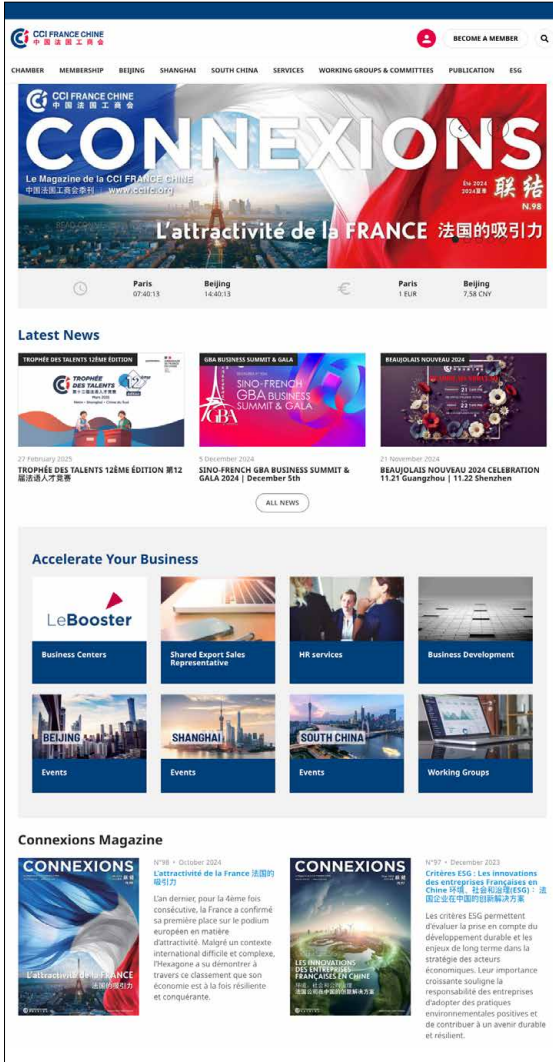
CCI FRANCE CHINE 中国法国工商会

BECOME A MEMBER

CHAMBER MEMBERSHIP BEIJING SHANGHAI SOUTH CHINA SERVICES WORKING GROUPS & COMMITTEES PUBLICATION ESG

CCI FRANCE CHINE 中国法国工商会

CONNEXIONS

Le Magazine de la CCI FRANCE CHINE
中国法国工商会会刊 www.ccifc.org

Été 2024 2024夏季 联结 N.98

L'attractivité de la FRANCE 法国的吸引力

Paris 07:40:13 | Beijing 14:40:13 | Paris 1 EUR | Beijing 7.58 CNY

Latest News

TROPHÉE DES TALENTS 12ÈME ÉDITION

TROPHÉE DES TALENTS 12ème

27 February 2025
TROPHÉE DES TALENTS 12ÈME ÉDITION 第12届法语人才竞赛

GBA BUSINESS SUMMIT & GALA

SINO-FRENCH GBA BUSINESS SUMMIT & GALA

5 December 2024
SINO-FRENCH GBA BUSINESS SUMMIT & GALA 2024 | December 5th

BEAUJOLAIS NOUVEAU 2024

21 November 2024
BEAUJOLAIS NOUVEAU 2024 CELEBRATION 11.21 Guangzhou | 11.22 Shenzhen

ALL NEWS

Accelerate Your Business

LeBooster
Business Centers

Shared Export Sales Representative

HR services

Business Development

BEIJING
Events

SHANGHAI
Events

SOUTH CHINA
Events

Working Groups

Connexions Magazine

CONNEXIONS
L'attractivité de la FRANCE 法国的吸引力

N°98 • October 2024
L'attractivité de la France 法国的吸引力

L'an dernier, pour la 4ème fois consécutive, la France a confirmé sa première place sur le podium européen en matière d'attractivité. Malgré un contexte international difficile et complexe, l'Hexagone a su démontrer à travers ce classement que son économie est à la fois résiliente et conquérante.

CONNEXIONS
LES INNOVATIONS DES ENTREPRISES FRANÇAISES EN CHINE

N°97 • December 2023
Critères ESG : Les innovations des entreprises Françaises en Chine 环境、社会和治理(ESG)：法国企业在中国的创新解决方案

Les critères ESG permettent d'évaluer la prise en compte du développement durable et les enjeux de long terme dans la stratégie des acteurs économiques. Leur importance croissante souligne la responsabilité des entreprises d'adopter des pratiques environnementales positives et de contribuer à un avenir durable et résilient.